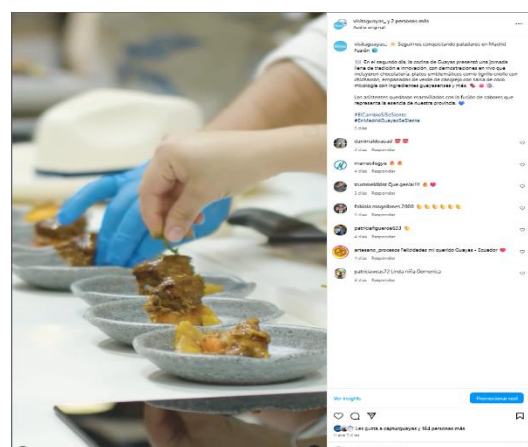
visitguayas_ y 2 personas más
Audio original

visitguayas_ ✨ Seguimos conquistando paladares en Madrid Fusión 🌎

En el segundo día, la cocina de Guayas presentó una jornada llena de tradición e innovación, con demostraciones en vivo que incluyeron chocolatería, platos emblemáticos como tigrillo criollo con chicharrón, empanadas de verde de cangrejo con salsa de coco, mixología con ingredientes guayasenses y más.

Los asistentes quedaron maravillados con la fusión de sabores que representa la esencia de nuestra provincia. 💙

#ElCaminoSiSeSiente
#EnMadridGuayasSeSiente
5 días

danimaldonaud 💗💗
2 días Responder

mamasfaggye 🔥🔥
4 días Responder

truemeddiet Que genial!!! 🔥💗
5 días Responder

fidelia.magallanes7888 👏👏👏👏👏👏
5 días Responder

patriciafiguerola33 👏
5 días Responder

artesano_procesos Felicidades mi querido Guayas - Ecuador 💗
5 días Responder

patriciaaeza72 Linda niña Dominica
4 días Responder

Ver insights
Promocionar reel

Les gusta a capturguayas y 164 personas más
Hace 5 días